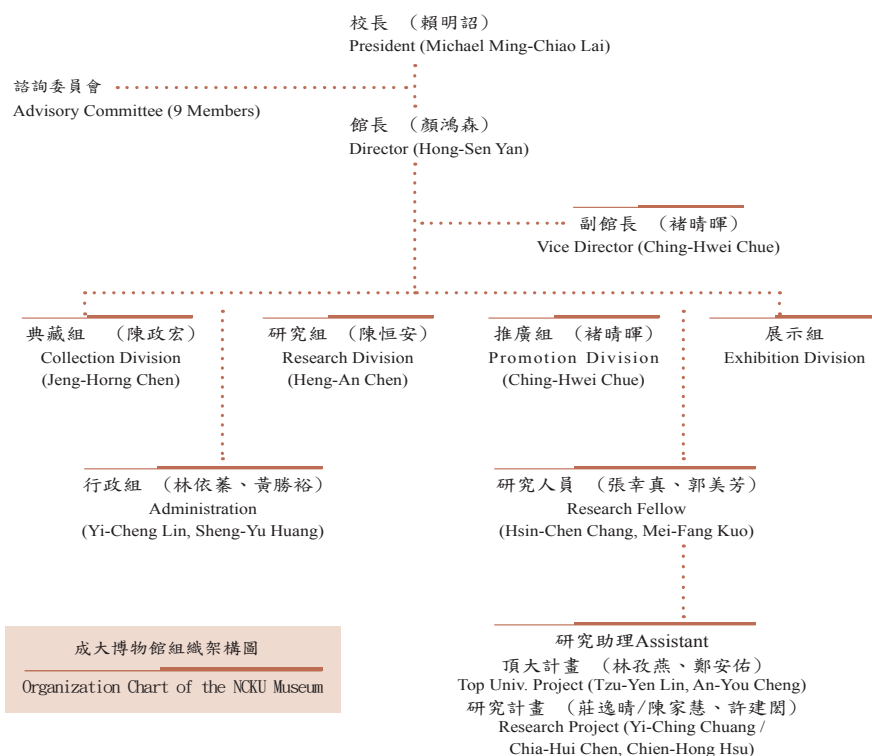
校長 （賴明詔）
President (Michael Ming-Chiao Lai)

諮詢委員會
Advisory Committee (9 Members)

館長 （顏鴻森）
Director (Hong-Sen Yan)

副館長 （褚晴暉）
Vice Director (Ching-Hwei Chue)

典藏組 （陳政宏）
Collection Division
(Jeng-Horng Chen)

研究組 （陳恒安）
Research Division
(Heng-An Chen)

推廣組 （褚晴暉）
Promotion Division
(Ching-Hwei Chue)

展示組
Exhibition Division

行政組 （林依蓁、黃勝裕）
Administration
(Yi-Cheng Lin, Sheng-Yu Huang)

研究人員 （張幸真、郭美芳）
Research Fellow
(Hsin-Chen Chang, Mei-Fang Kuo)

研究助理Assistant
頂大計畫 （林孜燕、鄭安佑）
Top Univ. Project (Tzu-Yen Lin, An-You Cheng)
研究計畫 （莊逸晴/陳家慧、許建閎）
Research Project (Yi-Ching Chuang / Chia-Hui Chen, Chien-Hong Hsu)

成大博物館組織架構圖
Organization Chart of the NCKU Museum